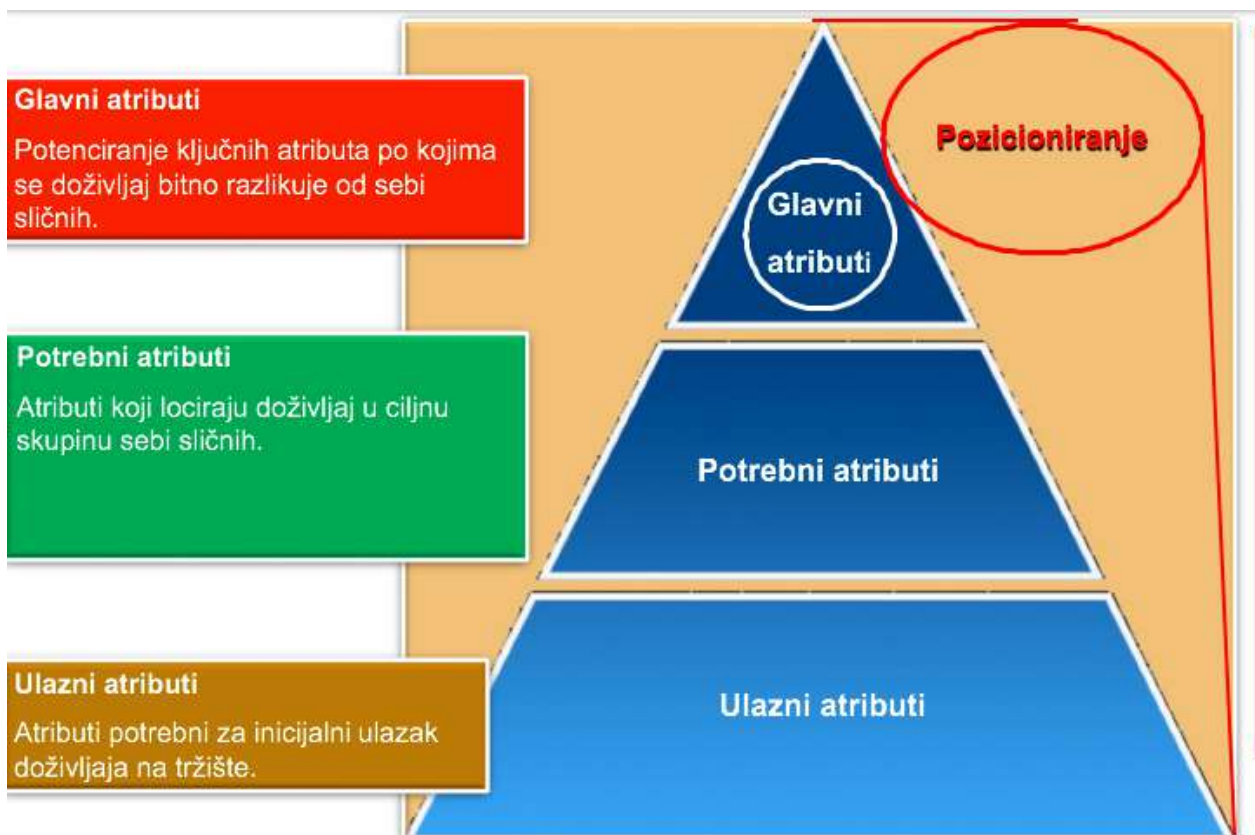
Glavni atributi

Potenciranje ključnih atributa po kojima se doživljaj bitno razlikuje od sebi sličnih.

Potrebni atributi

Atributi koji lociraju doživljaj u ciljnu skupinu sebi sličnih.

Ulazni atributi

Atributi potrebni za inicijalni ulazak doživljaja na tržište.

Pozicioniranje

Glavni atributi

Potrebni atributi

Ulazni atributi